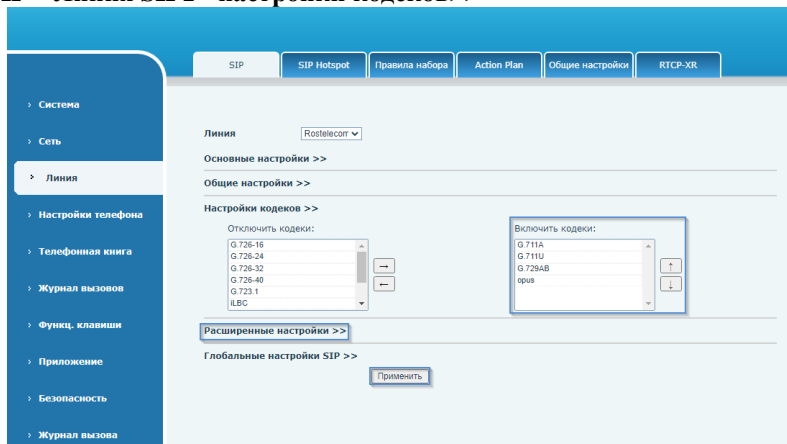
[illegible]

SIP | SIP Hotspot | Правила набора | Action Plan | Общие настройки | RTCP-XR

› Система
› Сеть
› Линия
› Настройки телефона
› Телефонная книга
› Журнал вызовов
› Функц. клавиши
› Приложение
› Безопасность
› Журнал вызова

Линия Rostelecom

Основные настройки >>

Общие настройки >>

Настройки кодеков >>

Отключить кодеки:
G.726-16
G.726-24
G.726-32
G.726-40
G.723.1
iLBC

→
←

Включить кодеки:
G.711A
G.711U
G.729AB
opus

↑
↓

Расширенные настройки >>

Глобальные настройки SIP >>

Применить